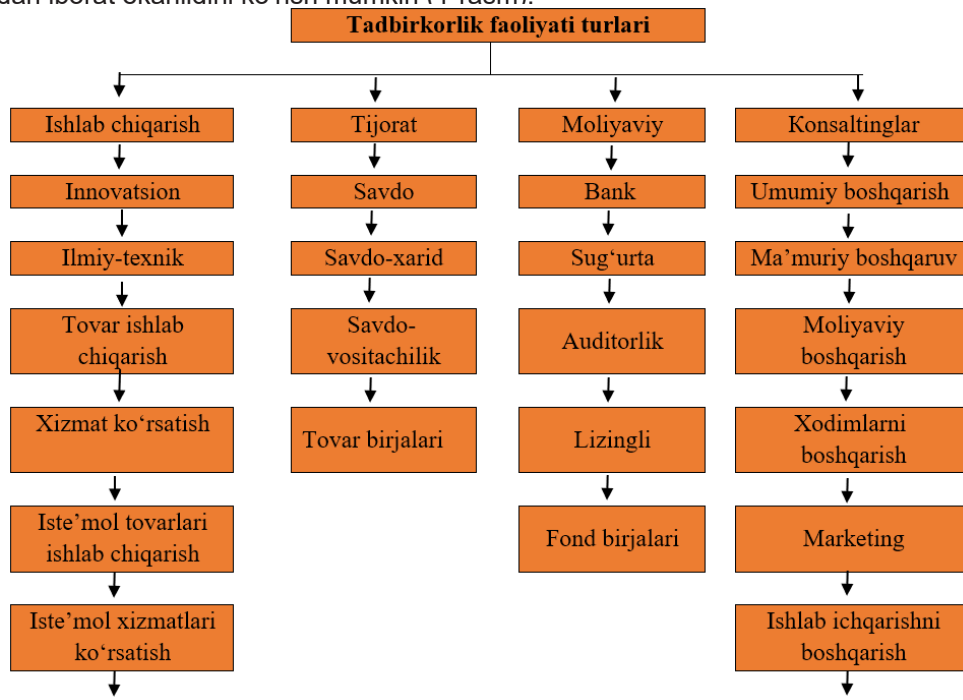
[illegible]

Tadbirkorlik faoliyati turlari

Ishlab chiqarish

Innovatsion

Ilmiy-texnik

Tovar ishlab chiqarish

Xizmat ko‘rsatish

Iste’mol tovarlari ishlab chiqarish

Iste’mol xizmatlari ko‘rsatish

Tijorat

Savdo

Savdo-xarid

Savdo-vositachilik

Tovar birjalari

Moliyaviy

Bank

Sug‘urta

Auditorlik

Lizingli

Fond birjalari

Konsaltinglar

Umumiy boshqarish

Ma’muriy boshqaruv

Moliyaviy boshqarish

Xodimlarni boshqarish

Marketing

Ishlab ichqarishni boshqarish